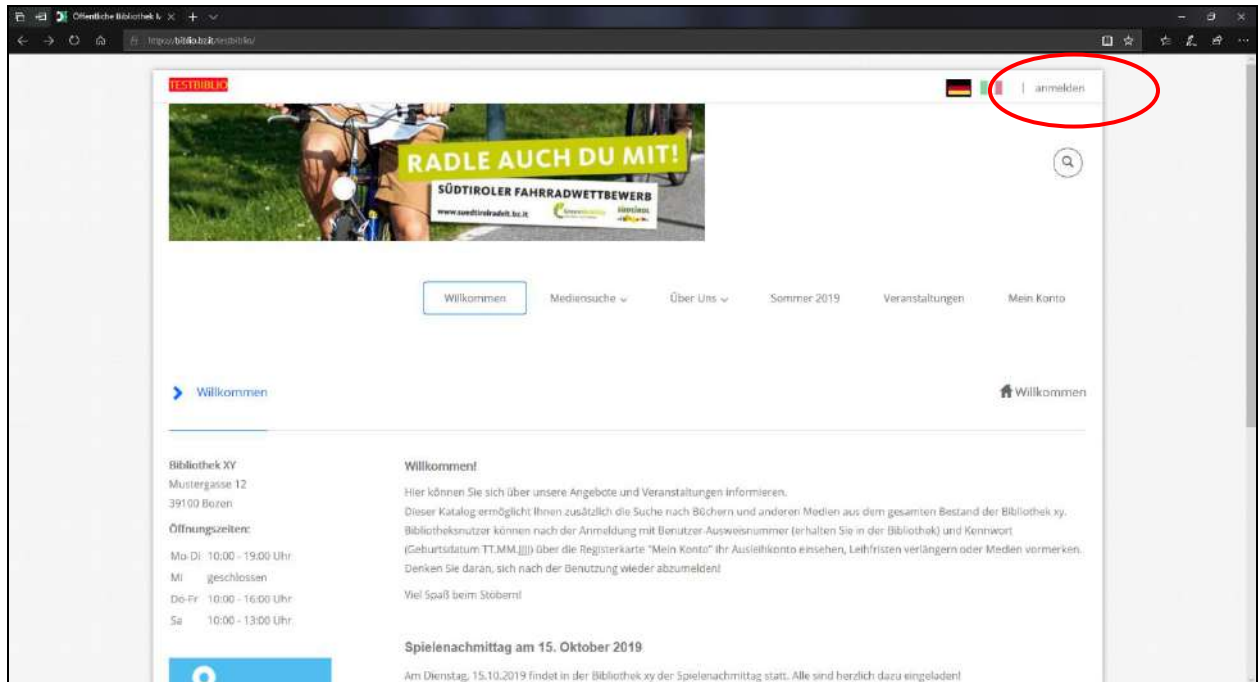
Öffentliche Bibliothek k ×

https://biblio.bz.it/testbiblio/

TESTBIBLIO

| anmelden

RADLE AUCH DU MIT!
SÜDTIROLER FAHRRADWETTBEWERB
www.suedtirolradelt.bz.it

Willkommen
Mediensuche
Über Uns
Sommer 2019
Veranstaltungen
Mein Konto

Willkommen

Willkommen

Bibliothek XY
Mustergasse 12
39100 Bozen

Öffnungszeiten:

Mo-Di 10:00 - 19:00 Uhr
Mi geschlossen
Do-Fr 10:00 - 16:00 Uhr
Sa 10:00 - 13:00 Uhr

Willkommen!

Hier können Sie sich über unsere Angebote und Veranstaltungen informieren.
Dieser Katalog ermöglicht Ihnen zusätzlich die Suche nach Büchern und anderen Medien aus dem gesamten Bestand der Bibliothek xy. Bibliotheksnutzer können nach der Anmeldung mit Benutzer-Ausweisnummer (erhalten Sie in der Bibliothek) und Kennwort (Geburtsdatum TT.MM.JJJJ) über die Registerkarte "Mein Konto" Ihr Ausleihkonto einsehen, Leihfristen verlängern oder Medien vormerken. Denken Sie daran, sich nach der Benutzung wieder abzumelden!

Viel Spaß beim Stöbern!

Spielenachmittag am 15. Oktober 2019

Am Dienstag, 15.10.2019 findet in der Bibliothek xy der Spielenachmittag statt. Alle sind herzlich dazu eingeladen!